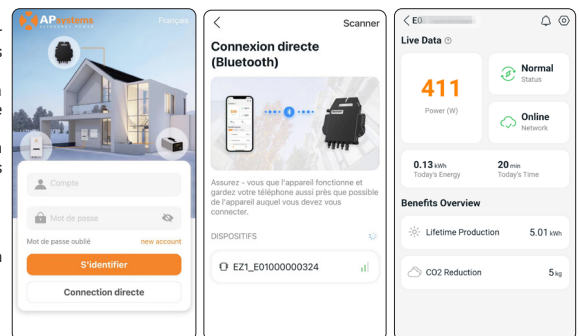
APsystems

Français

Compte

Mot de passe

Mot de passe oublié

new account

S'identifier

Connection directe

Scanner

Connexion directe (Bluetooth)

Assurez - vous que l'appareil fonctionne et gardez votre téléphone aussi près que possible de l'appareil auquel vous devez vous connecter.

DISPOSITIFS

EZ1_E01000000324

E0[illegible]

Live Data

411
Power (W)

Normal
Status

Online
Network

0.13 kWh
Today's Energy

20 min
Today's Time

Benefits Overview

Lifetime Production
5.01 kWh

CO2 Reduction
5 kg